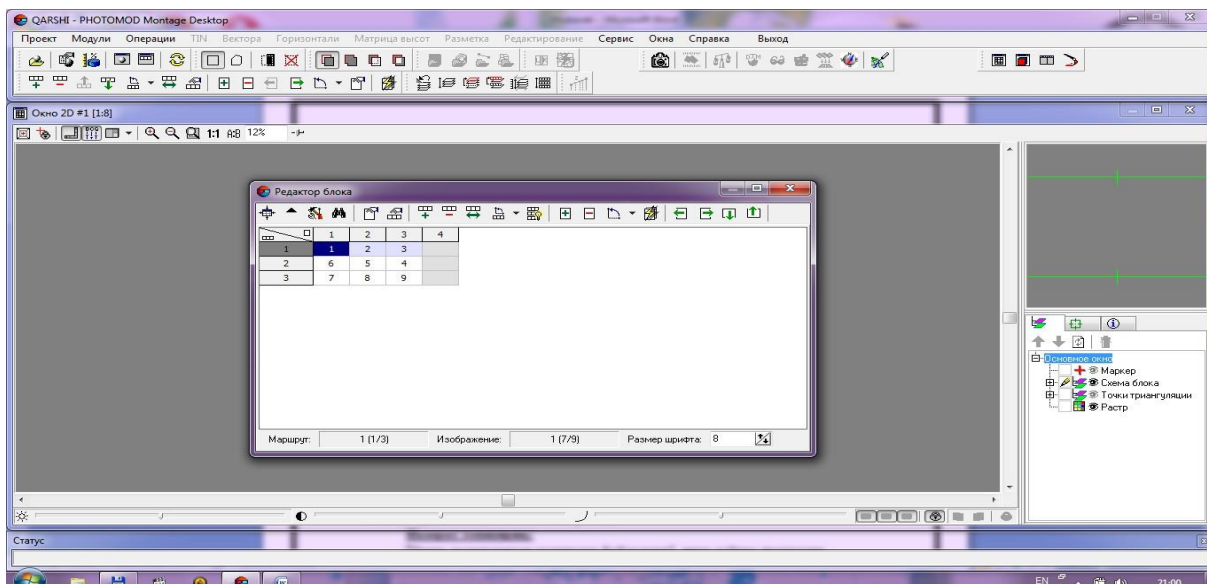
QARSHI - PHOTOMOD Montage Desktop

Проект Модули Операции TIN Вектора Горизонтали Матрица высот Разметка Редактирование Сервис Окна Справка Выход

Окно 2D #1 [1:8]

1:1 12%

Редактор блока

|  | 1 | 2 | 3 | 4 |
|---|---|---|---|---|
| 1 | 1 | 2 | 3 |  |
| 2 | 6 | 5 | 4 |  |
| 3 | 7 | 8 | 9 |  |

Маршрут: 1 (1/3) Изображение: 1 (7/9) Размер шрифта: 8

Основное окно
Маркер
Схема блока
Точки триангуляции
Растр

Статус

EN 21:00